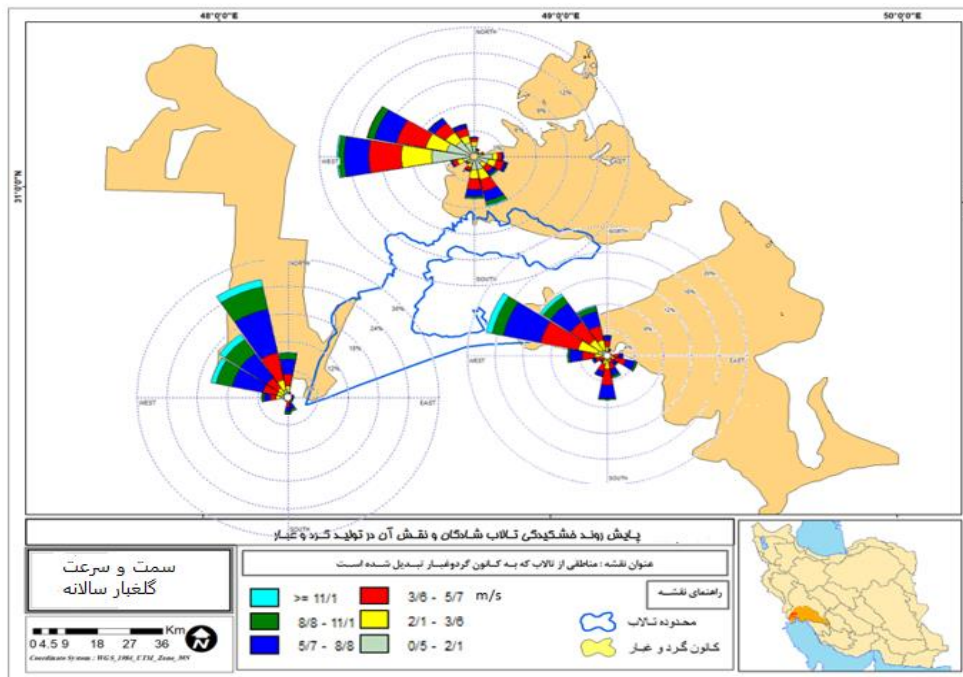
48°0'0"E
49°0'0"E
50°0'0"E
31°0'0"N

NORTH
WEST
EAST
SOUTH
12%
18%
24%
30%

پایش روند خشکیدگی تالاب شادگان و نقش آن در تولید گرد و غبار

سمت و سرعت گلغبار سالانه

عنوان نقشه : مناطقی از تالاب که به کانون گردوغبار تبدیل شده است

راهنمای نقشه
محدوده تالاب
کانون گرد و غبار

>= 11/1
8/8 - 11/1
5/7 - 8/8
3/6 - 5/7 m/s
2/1 - 3/6
0/5 - 2/1

0 4.5 9 18 27 36 Km
Coordinate System: WGS_1984_UTM_Zone_39N